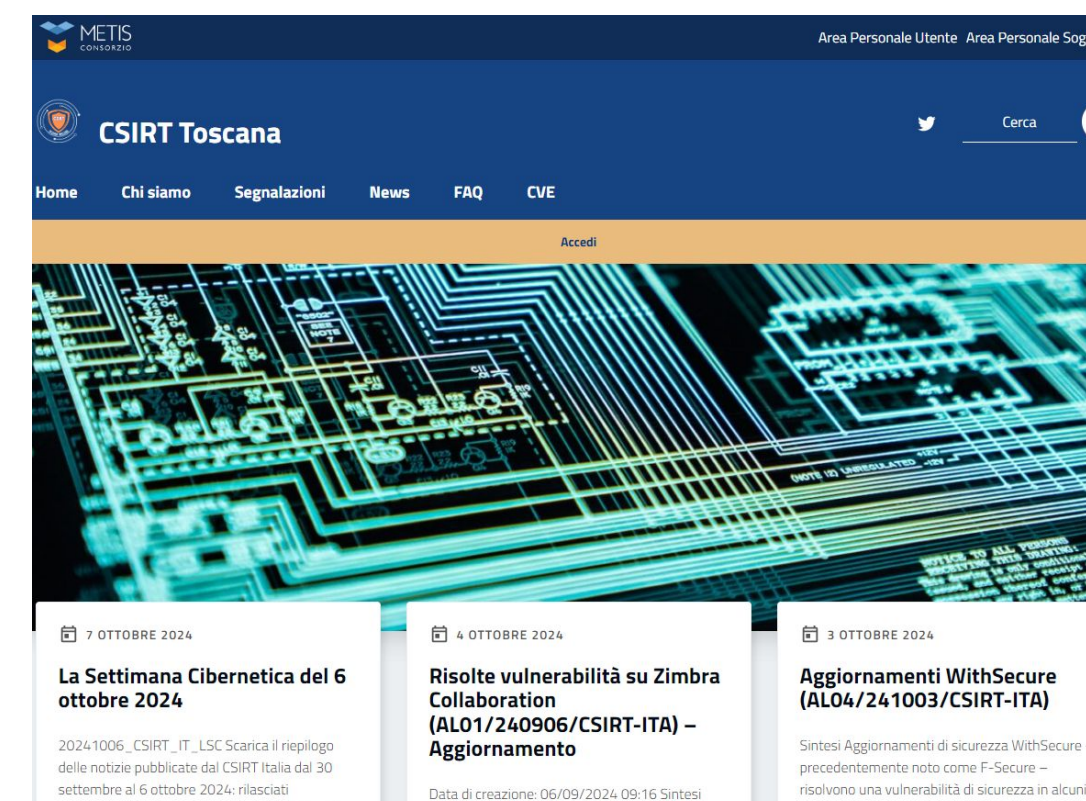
METIS CONSORZIO

Area Personale Utente Area Personale Sog

CSIRT Toscana

Cerca

Home Chi siamo Segnalazioni News FAQ CVE

Accedi

7 OTTOBRE 2024

La Settimana Cibernetica del 6 ottobre 2024

20241006_CSIRT_IT_LSC Scarica il riepilogo delle notizie pubblicate dal CSIRT Italia dal 30 settembre al 6 ottobre 2024: rilasciati

4 OTTOBRE 2024

Risolte vulnerabilità su Zimbra Collaboration (AL01/240906/CSIRT-ITA) – Aggiornamento

Data di creazione: 06/09/2024 09:16 Sintesi

3 OTTOBRE 2024

Aggiornamenti WithSecure (AL04/241003/CSIRT-ITA)

Sintesi Aggiornamenti di sicurezza WithSecure precedentemente noto come F-Secure – risolvono una vulnerabilità di sicurezza in alcuni